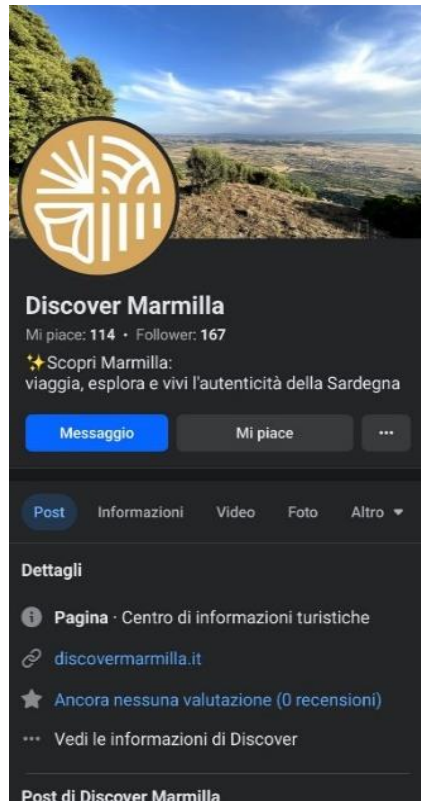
Discover Marmilla

Mi piace: 114 · Follower: 167

✨Scopri Marmilla:
viaggia, esplora e vivi l'autenticità della Sardegna

Messaggio

Mi piace

···

Post

Informazioni

Video

Foto

Altro ▾

Dettagli

Pagina · Centro di informazioni turistiche

discovermarmilla.it

Ancora nessuna valutazione (0 recensioni)

··· Vedi le informazioni di Discover

Post di Discover Marmilla